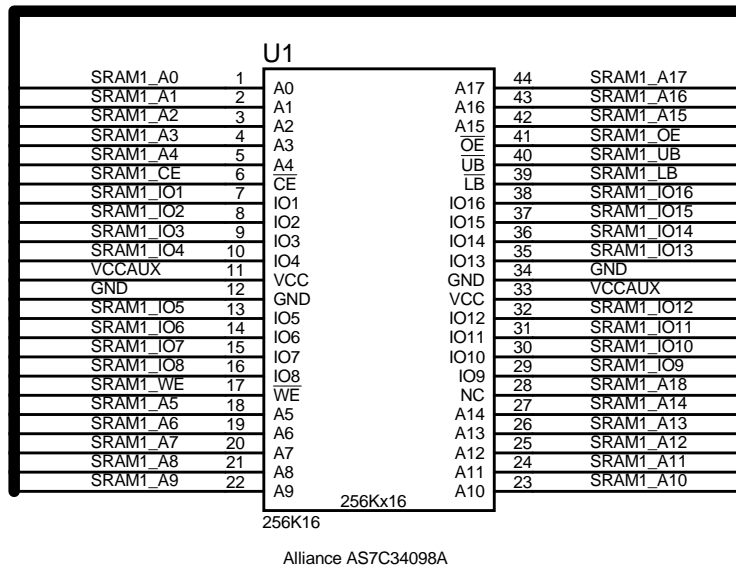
U1

| Net | Pin | Name | Name | Pin | Net |
|---|---|---|---|---|---|
| SRAM1_A0 | 1 | A0 | A17 | 44 | SRAM1_A17 |
| SRAM1_A1 | 2 | A1 | A16 | 43 | SRAM1_A16 |
| SRAM1_A2 | 3 | A2 | A15 | 42 | SRAM1_A15 |
| SRAM1_A3 | 4 | A3 | $\overline{OE}$ | 41 | SRAM1_OE |
| SRAM1_A4 | 5 | A4 | $\overline{UB}$ | 40 | SRAM1_UB |
| SRAM1_CE | 6 | $\overline{CE}$ | $\overline{LB}$ | 39 | SRAM1_LB |
| SRAM1_IO1 | 7 | IO1 | IO16 | 38 | SRAM1_IO16 |
| SRAM1_IO2 | 8 | IO2 | IO15 | 37 | SRAM1_IO15 |
| SRAM1_IO3 | 9 | IO3 | IO14 | 36 | SRAM1_IO14 |
| SRAM1_IO4 | 10 | IO4 | IO13 | 35 | SRAM1_IO13 |
| VCCAUX | 11 | VCC | GND | 34 | GND |
| GND | 12 | GND | VCC | 33 | VCCAUX |
| SRAM1_IO5 | 13 | IO5 | IO12 | 32 | SRAM1_IO12 |
| SRAM1_IO6 | 14 | IO6 | IO11 | 31 | SRAM1_IO11 |
| SRAM1_IO7 | 15 | IO7 | IO10 | 30 | SRAM1_IO10 |
| SRAM1_IO8 | 16 | IO8 | IO9 | 29 | SRAM1_IO9 |
| SRAM1_WE | 17 | $\overline{WE}$ | NC | 28 | SRAM1_A18 |
| SRAM1_A5 | 18 | A5 | A14 | 27 | SRAM1_A14 |
| SRAM1_A6 | 19 | A6 | A13 | 26 | SRAM1_A13 |
| SRAM1_A7 | 20 | A7 | A12 | 25 | SRAM1_A12 |
| SRAM1_A8 | 21 | A8 | A11 | 24 | SRAM1_A11 |
| SRAM1_A9 | 22 | A9 | A10 | 23 | SRAM1_A10 |

256Kx16

256K16

Alliance AS7C34098A